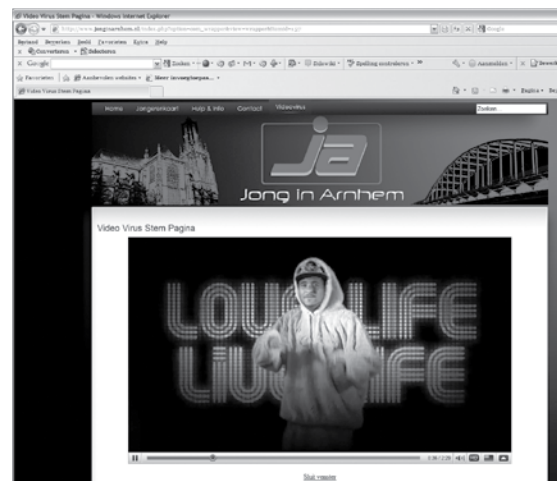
Video Virus Stem Pagina - Windows Internet Explorer

http://www.jonginarnhem.nl/index.php?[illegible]

Bestand Bewerken Beeld Favorieten Extra Help

Converteren Selecteren

Google

Zoeken Delen Spelling controleren Aanmelden

Favorieten Aanbevolen websites Meer invoegtoepass...

Video Virus Stem Pagina

Pagina Extra

Home Jongerenkaart Help & Info Contact Videovirus

Zoeken

ja

Jong In Arnhem

Video Virus Stem Pagina

LOUDLIFE
LIVELIFE

Sluit venster